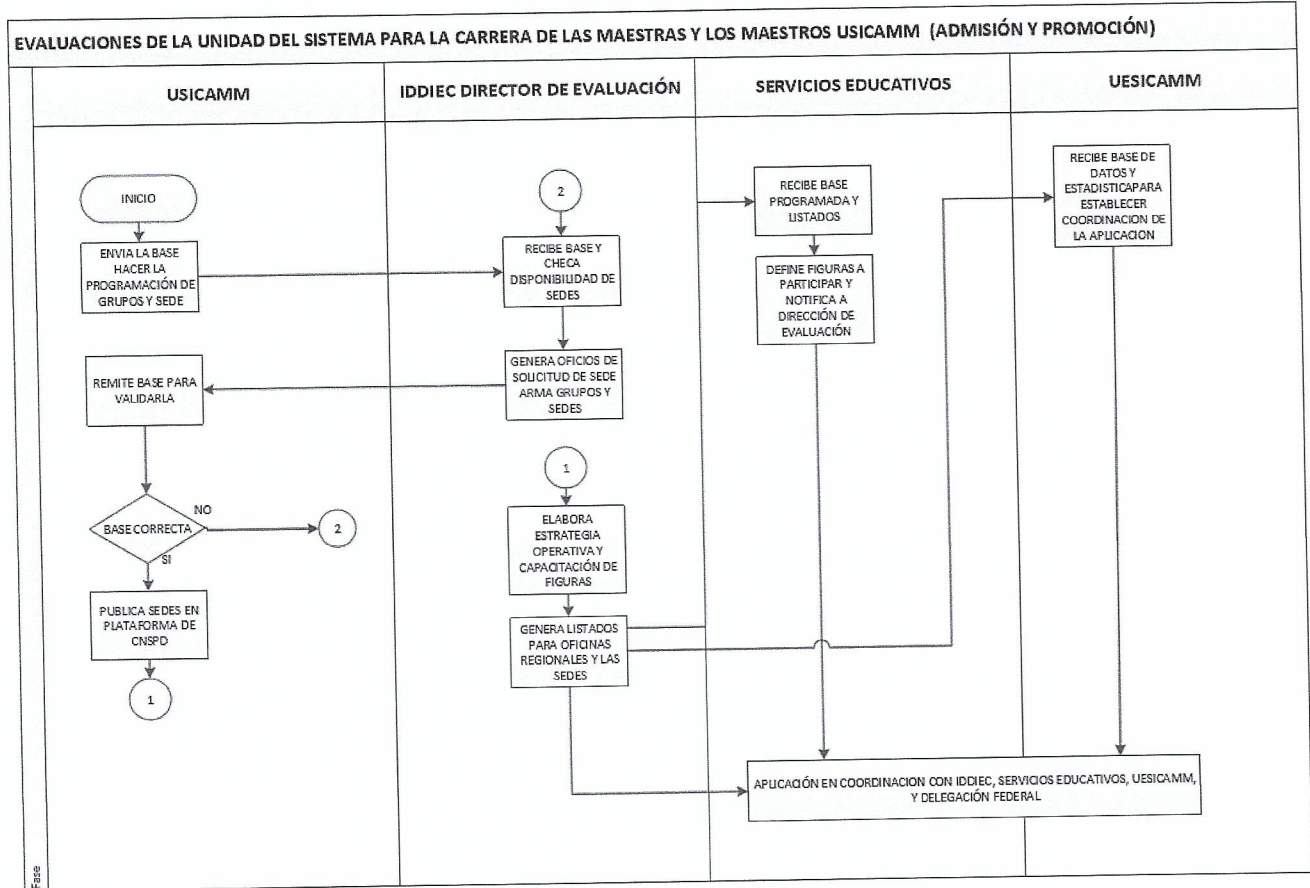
EVALUACIONES DE LA UNIDAD DEL SISTEMA PARA LA CARRERA DE LAS MAESTRAS Y LOS MAESTROS USICAMM (ADMISIÓN Y PROMOCIÓN)

USICAMM

IDDIEC DIRECTOR DE EVALUACIÓN

SERVICIOS EDUCATIVOS

UESICAMM

INICIO

ENVIA LA BASE HACER LA PROGRAMACIÓN DE GRUPOS Y SEDE

REMITE BASE PARA VALIDARLA

BASE CORRECTA

NO

SI

2

PUBLICA SEDES EN PLATAFORMA DE CNSPD

1

2

RECIBE BASE Y CHECA DISPONIBILIDAD DE SEDES

GENERA OFICIOS DE SOLICITUD DE SEDE ARMA GRUPOS Y SEDES

1

ELABORA ESTRATEGIA OPERATIVA Y CAPACITACIÓN DE FIGURAS

GENERA LISTADOS PARA OFICINAS REGIONALES Y LAS SEDES

RECIBE BASE PROGRAMADA Y LISTADOS

DEFINE FIGURAS A PARTICIPAR Y NOTIFICA A DIRECCIÓN DE EVALUACIÓN

RECIBE BASE DE DATOS Y ESTADISTICAPARA ESTABLECER COORDINACION DE LA APLICACION

APLICACIÓN EN COORDINACION CON IDDIEC, SERVICIOS EDUCATIVOS, UESICAMM, Y DELEGACIÓN FEDERAL

Fase